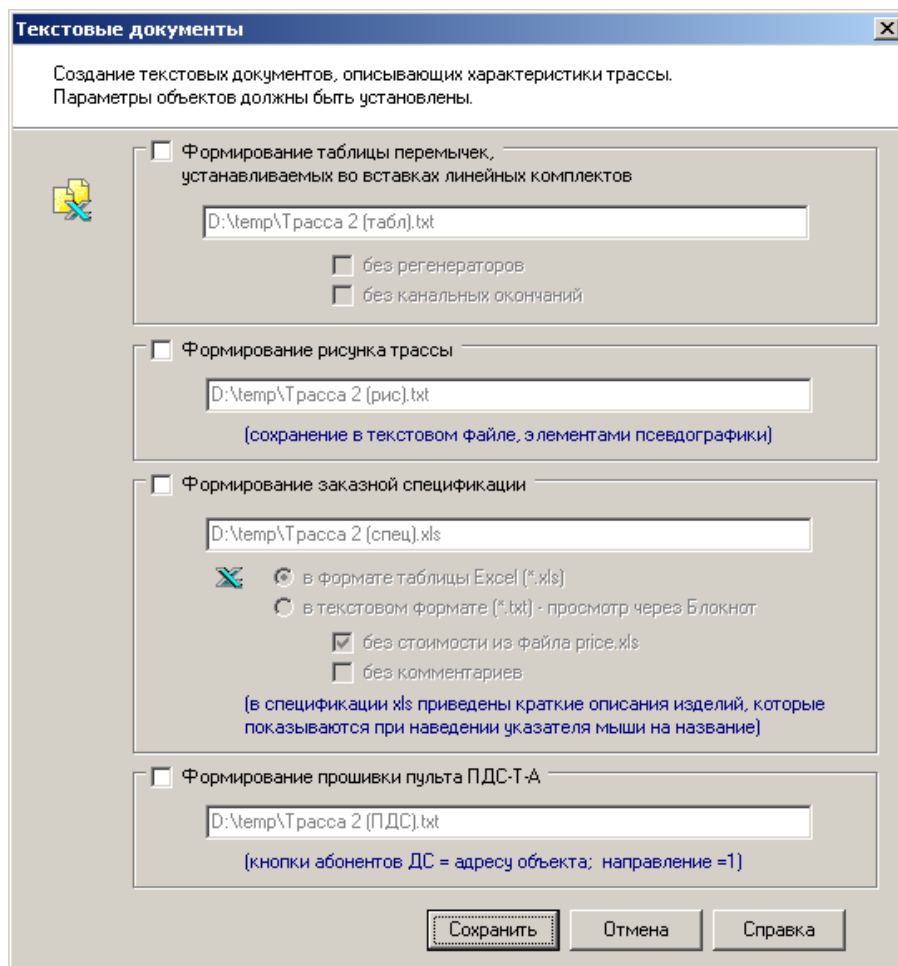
Текстовые документы

Создание текстовых документов, описывающих характеристики трассы.
Параметры объектов должны быть установлены.

Формирование таблицы перемычек, устанавливаемых во вставках линейных комплектов

D:\temp\Трасса 2 (табл).txt

без регенераторов

без канальных окончаний

Формирование рисунка трассы

D:\temp\Трасса 2 (рис).txt

(сохранение в текстовом файле, элементами псевдографики)

Формирование заказной спецификации

D:\temp\Трасса 2 (спец).xls

в формате таблицы Excel (*.xls)

в текстовом формате (*.txt) - просмотр через Блокнот

без стоимости из файла price.xls

без комментариев

(в спецификации xls приведены краткие описания изделий, которые показываются при наведении указателя мыши на название)

Формирование прошивки пульта ПДС-Т-А

D:\temp\Трасса 2 (ПДС).txt

(кнопки абонентов ДС = адресу объекта; направление =1)

Сохранить

Отмена

Справка